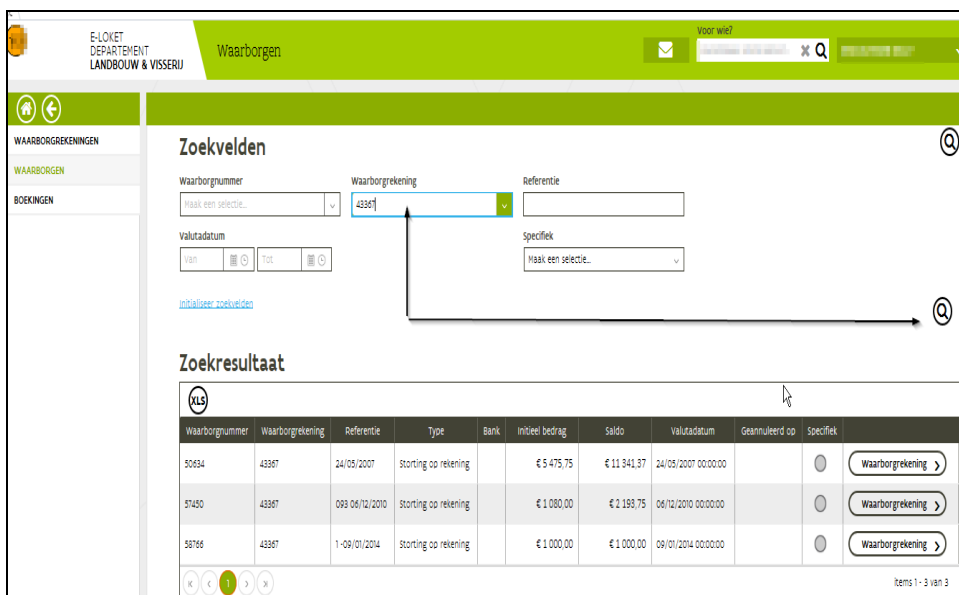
E-LOKET DEPARTEMENT LANDBOUW & VISSERIJ

Waarborgen

Voor wie?

WAARBORGREKENINGEN
WAARBORGEN
BOEKINGEN

Zoekvelden

Waarborgnummer
Maak een selectie...

Waarborgrekening
43367

Referentie

Valutadatum
Van
Tot

Specifiek
Maak een selectie...

Initialiseer zoekvelden

Zoekresultaat

XLS

| Waarborgnummer | Waarborgrekening | Referentie | Type | Bank | Initieel bedrag | Saldo | Valutadatum | Geannuleerd op | Specifiek | |
|---|---|---|---|---|---|---|---|---|---|---|
| 50634 | 43367 | 24/05/2007 | Storting op rekening | | € 5 475,75 | € 11 341,37 | 24/05/2007 00:00:00 | | | Waarborgrekening |
| 57450 | 43367 | 093 06/12/2010 | Storting op rekening | | € 1 080,00 | € 2 193,75 | 06/12/2010 00:00:00 | | | Waarborgrekening |
| 58766 | 43367 | 1-09/01/2014 | Storting op rekening | | € 1 000,00 | € 1 000,00 | 09/01/2014 00:00:00 | | | Waarborgrekening |

1

Items 1 - 3 van 3